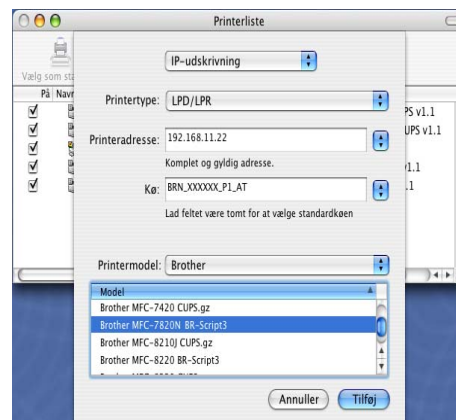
Printerliste

Vælg som sta

På Navn

IP-udskrivning

Printertype: LPD/LPR

Printeradresse: 192.168.11.22

Komplet og gyldig adresse.

Kø: BRN_XXXXXX_P1_AT

Lad feltet være tomt for at vælge standardkøen

PS v1.1
UPS v1.1
v1.1
.1

Printermodel: Brother

| Model |
|---|
| Brother MFC-7420 CUPS.gz |
| Brother MFC-7820N BR-Script3 |
| Brother MFC-8210J CUPS.gz |
| Brother MFC-8220 BR-Script3 |
| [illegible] |

Annuller Tilføj